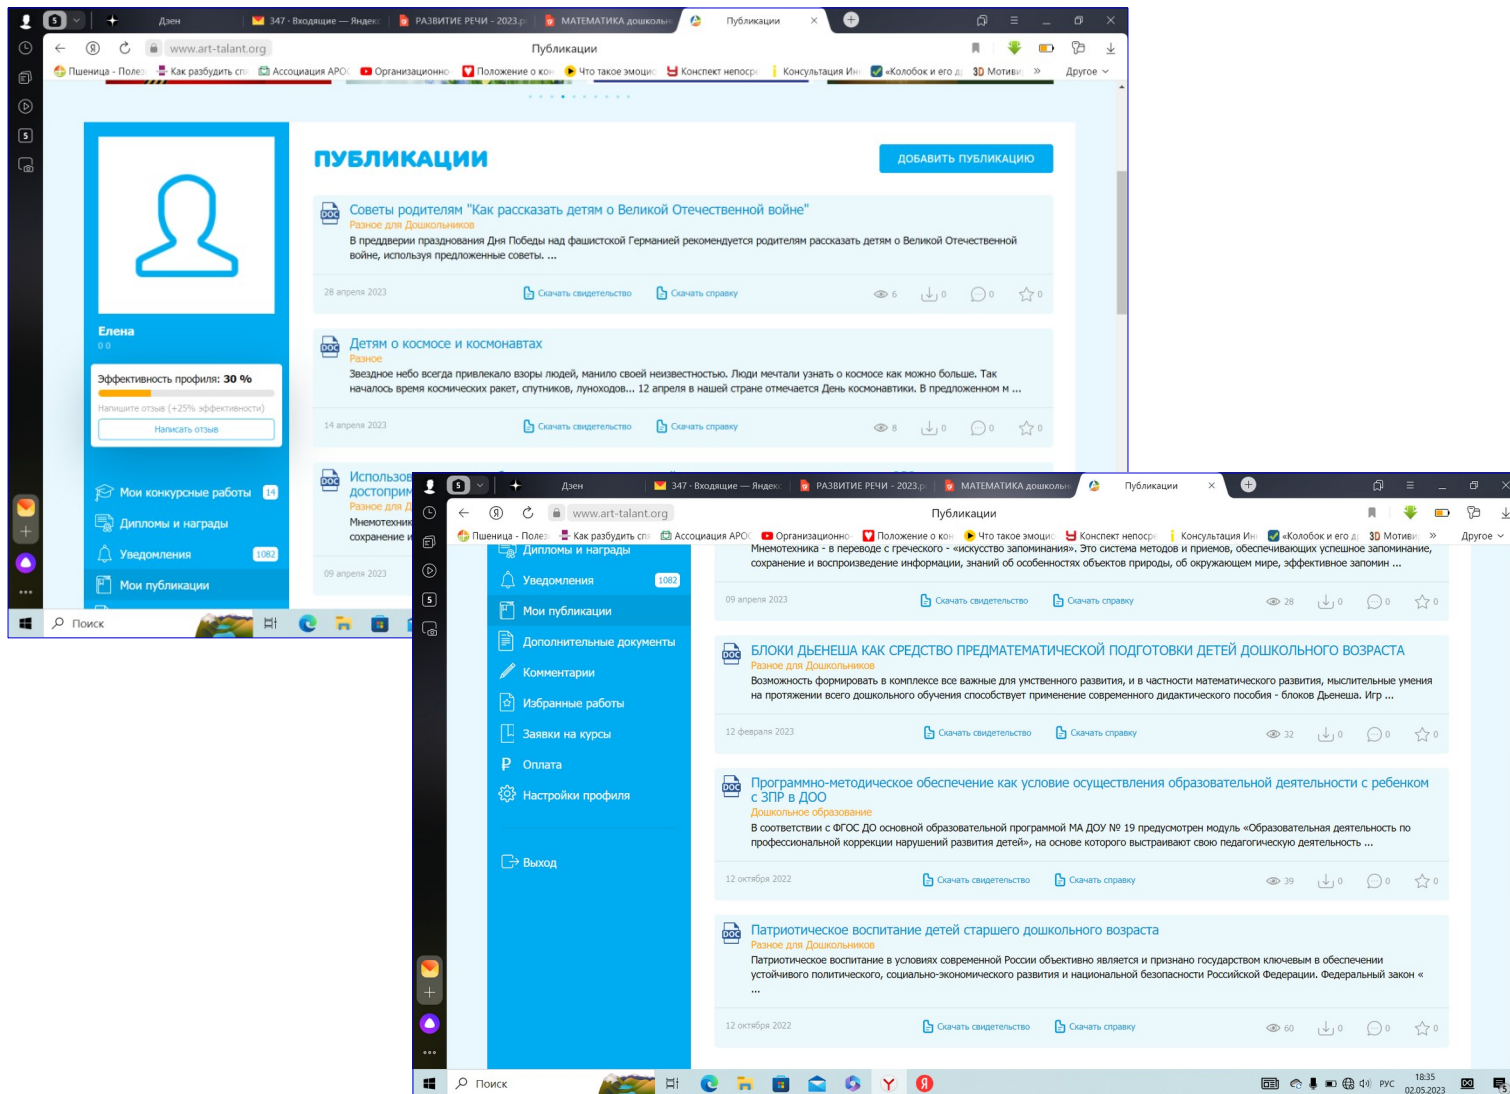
5 Дзен 347 · Входящие — Яндекс РАЗВИТИЕ РЕЧИ - 2023.р МАТЕМАТИКА дошкольн Публикации

www.art-talant.org Публикации

Пшеница - Полез Как разбудить сп Ассоциация АРО Организационно Положение о кон Что такое эмоци Конспект непоср Консультация Ин «Колобок и его д 3D Мотиви » Другое

ПУБЛИКАЦИИ

ДОБАВИТЬ ПУБЛИКАЦИЮ

Елена
0 0

Эффективность профиля: 30 %
Напишите отзыв (+25% эффективности)
Написать отзыв

Мои конкурсные работы 14
Дипломы и награды
Уведомления 1082
Мои публикации

Советы родителям "Как рассказать детям о Великой Отечественной войне"
Разное для Дошкольников
В преддверии празднования Дня Победы над фашистской Германией рекомендуется родителям рассказать детям о Великой Отечественной войне, используя предложенные советы. ...
28 апреля 2023 Скачать свидетельство Скачать справку 6 0 0 0

Детям о космосе и космонавтах
Разное
Звездное небо всегда привлекало взоры людей, манило своей неизвестностью. Люди мечтали узнать о космосе как можно больше. Так началось время космических ракет, спутников, луноходов... 12 апреля в нашей стране отмечается День космонавтики. В предложенном м ...
14 апреля 2023 Скачать свидетельство Скачать справку 8 0 0 0

Использов
достоприм
Разное для Д
Мнемотехни
сохранение и
09 апреля 2023

Поиск

5 Дзен 347 · Входящие — Яндекс РАЗВИТИЕ РЕЧИ - 2023.р МАТЕМАТИКА дошкольн Публикации

www.art-talant.org Публикации

Пшеница - Полез Как разбудить сп Ассоциация АРО Организационно Положение о кон Что такое эмоци Конспект непоср Консультация Ин «Колобок и его д 3D Мотиви » Другое

Дипломы и награды
Уведомления 1082
Мои публикации
Дополнительные документы
Комментарии
Избранные работы
Заявки на курсы
Оплата
Настройки профиля
Выход

Мнемотехника - в переводе с греческого - «искусство запоминания». Это система методов и приемов, обеспечивающих успешное запоминание, сохранение и воспроизведение информации, знаний об особенностях объектов природы, об окружающем мире, эффективное запомин ...
09 апреля 2023 Скачать свидетельство Скачать справку 28 0 0 0

БЛОКИ ДЬЕНЕША КАК СРЕДСТВО ПРЕДМАТЕМАТИЧЕСКОЙ ПОДГОТОВКИ ДЕТЕЙ ДОШКОЛЬНОГО ВОЗРАСТА
Разное для Дошкольников
Возможность формировать в комплексе все важные для умственного развития, и в частности математического развития, мыслительные умения на протяжении всего дошкольного обучения способствует применение современного дидактического пособия - блоков Дьенеша. Игр ...
12 февраля 2023 Скачать свидетельство Скачать справку 32 0 0 0

Программно-методическое обеспечение как условие осуществления образовательной деятельности с ребенком с ЗПР в ДОО
Дошкольное образование
В соответствии с ФГОС ДО основной образовательной программой МА ДОУ № 19 предусмотрен модуль «Образовательная деятельность по профессиональной коррекции нарушений развития детей», на основе которого выстраивают свою педагогическую деятельность ...
12 октября 2022 Скачать свидетельство Скачать справку 39 0 0 0

Патриотическое воспитание детей старшего дошкольного возраста
Разное для Дошкольников
Патриотическое воспитание в условиях современной России объективно является и признано государством ключевым в обеспечении устойчивого политического, социально-экономического развития и национальной безопасности Российской Федерации. Федеральный закон « ...
12 октября 2022 Скачать свидетельство Скачать справку 60 0 0 0

Поиск РУС 18:35 02.05.2023